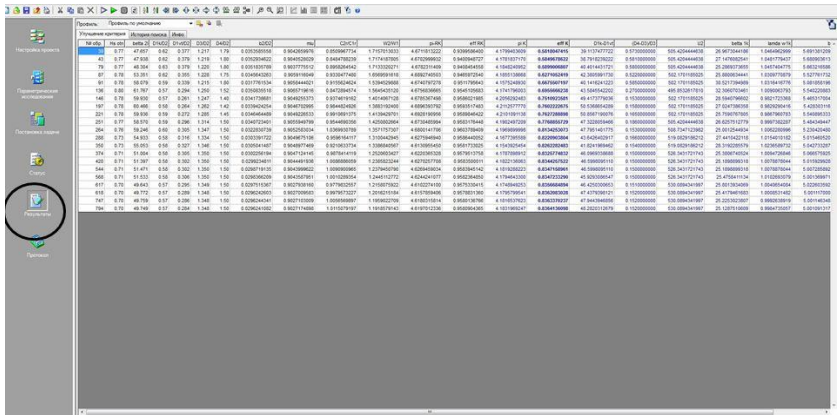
Профиль: Профиль по умолчанию

Улучшение критерия | История поиска | Инфо

Настройка проекта

Параметрические исследования

Постановка задачи

Статус

Результаты

Протокол

| № обр | № обл | betta_2 | D1/d2 | D1/d2 | D3/D2 | D4/D2 | b2/D2 | eta | C2r/C1 | W2/W1 | p-RK | eff RK | eff K | D1s-D1vt | (D4-D3)/D3 | U2 | betta_% | lamda w1% |
|---|---|---|---|---|---|---|---|---|---|---|---|---|---|---|---|---|---|---|
| 1 | 0.77 | 47.657 | 0.62 | 0.377 | 1.217 | 1.79 | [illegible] | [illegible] | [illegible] | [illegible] | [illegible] | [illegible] | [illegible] | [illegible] | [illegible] | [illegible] | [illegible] | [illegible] |